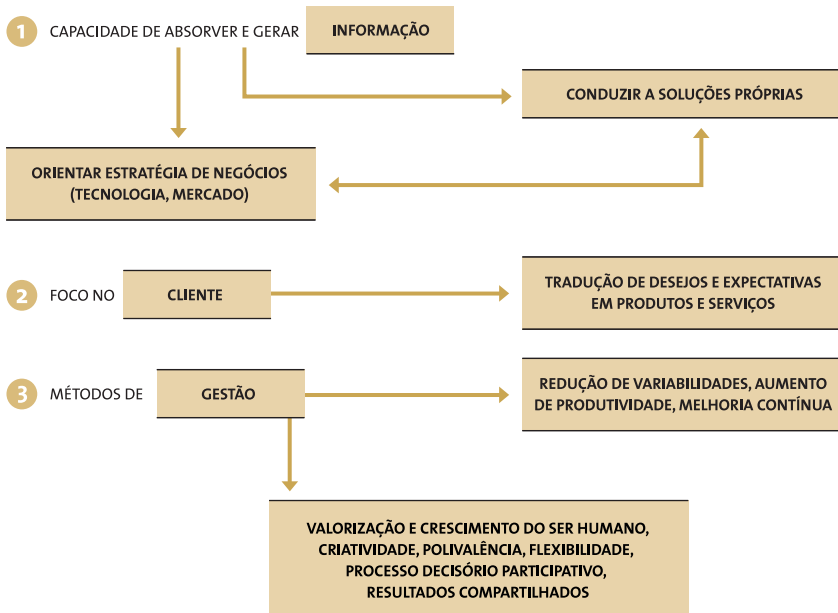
1 CAPACIDADE DE ABSORVER E GERAR INFORMAÇÃO

CONDUZIR A SOLUÇÕES PRÓPRIAS

ORIENTAR ESTRATÉGIA DE NEGÓCIOS (TECNOLOGIA, MERCADO)

2 FOCO NO CLIENTE

TRADUÇÃO DE DESEJOS E EXPECTATIVAS EM PRODUTOS E SERVIÇOS

3 MÉTODOS DE GESTÃO

REDUÇÃO DE VARIABILIDADES, AUMENTO DE PRODUTIVIDADE, MELHORIA CONTÍNUA

VALORIZAÇÃO E CRESCIMENTO DO SER HUMANO, CRIATIVIDADE, POLIVALÊNCIA, FLEXIBILIDADE, PROCESSO DECISÓRIO PARTICIPATIVO, RESULTADOS COMPARTILHADOS